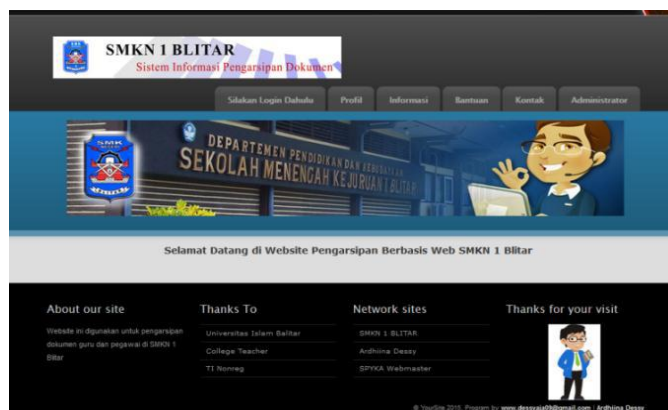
SMKN 1 BLITAR
Sistem Informasi Pengarsipan Dokumen

Silakan Login Dahulu
Profil
Informasi
Bantuan
Kontak
Administrator

SMK
DEPARTEMEN PENDIDIKAN DAN KEBUDAYAAN
SEKOLAH MENENGAH KEJURUAN 1 BLITAR

Selamat Datang di Website Pengarsipan Berbasis Web SMKN 1 Blitar

About our site

Website ini digunakan untuk pengarsipan dokumen guru dan pegawai di SMKN 1 Blitar

Thanks To

Universitas Islam Balitar

College Teacher

TI Nonreg

Network sites

SMKN 1 BLITAR

Ardhiina Dessy

SPYKA Webmaster

Thanks for your visit

© YourSite 2016. Program by www.dessyaja09@gmail.com | Ardhiina Dessy